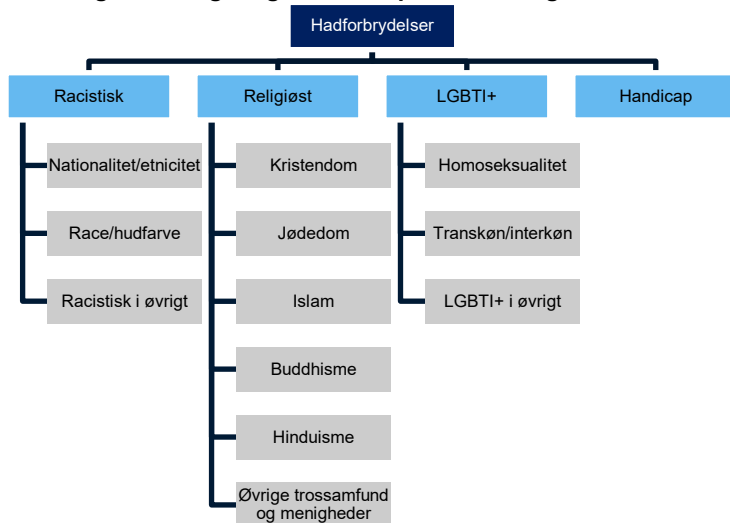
Hadforbrydelser

Racistisk

Nationalitet/etnicitet

Race/hudfarve

Racistisk i øvrigt

Religiøst

Kristendom

Jødedom

Islam

Buddhisme

Hinduisme

Øvrige trossamfund og menigheder

LGBTI+

Homoseksualitet

Transkøn/interkøn

LGBTI+ i øvrigt

Handicap